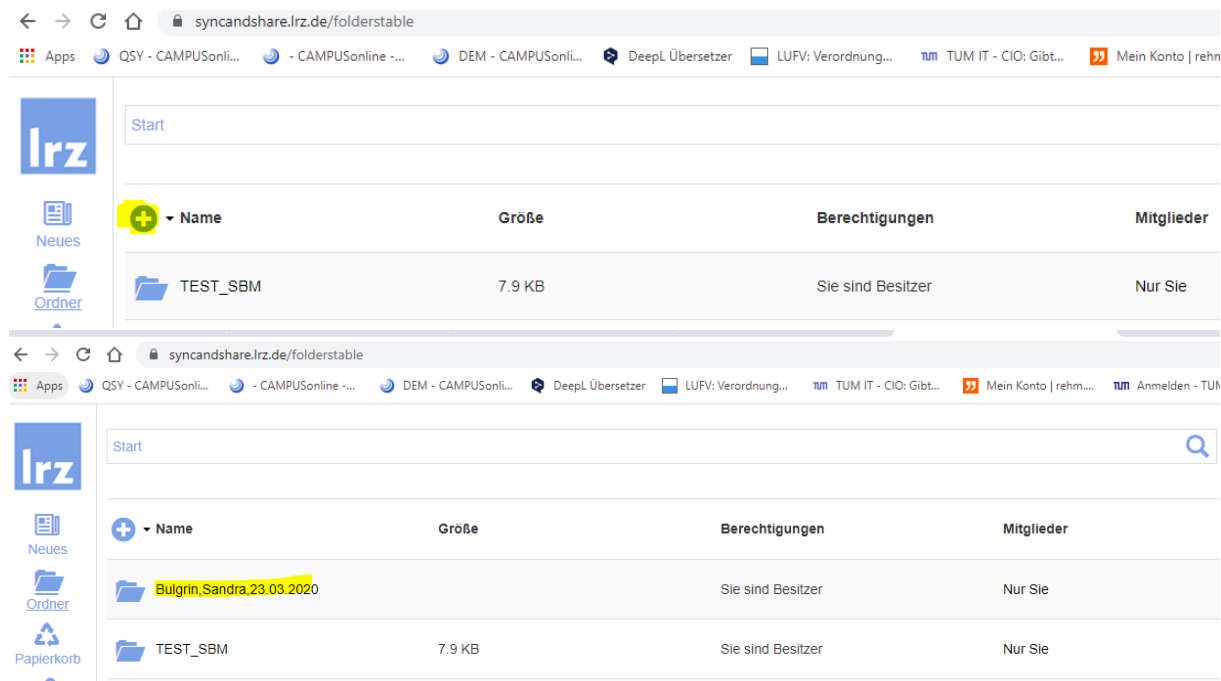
syncandshare.lrz.de/folderstable

Apps QSY - CAMPUSonli... - CAMPUSonline -... DEM - CAMPUSonli... DeepL Übersetzer LUFV: Verordnung... TUM IT - CIO: Gibt... Mein Konto | rehm

lrz

Start

Neues

Ordner

| Name | Größe | Berechtigungen | Mitglieder |
|---|---|---|---|
| TEST_SBM | 7.9 KB | Sie sind Besitzer | Nur Sie |

syncandshare.lrz.de/folderstable

Apps QSY - CAMPUSonli... - CAMPUSonline -... DEM - CAMPUSonli... DeepL Übersetzer LUFV: Verordnung... TUM IT - CIO: Gibt... Mein Konto | rehm... Anmelden - TUM

lrz

Start

Neues

Ordner

Papierkorb

| Name | Größe | Berechtigungen | Mitglieder |
|---|---|---|---|
| Bulgrin,Sandra,23.03.2020 | | Sie sind Besitzer | Nur Sie |
| TEST_SBM | 7.9 KB | Sie sind Besitzer | Nur Sie |